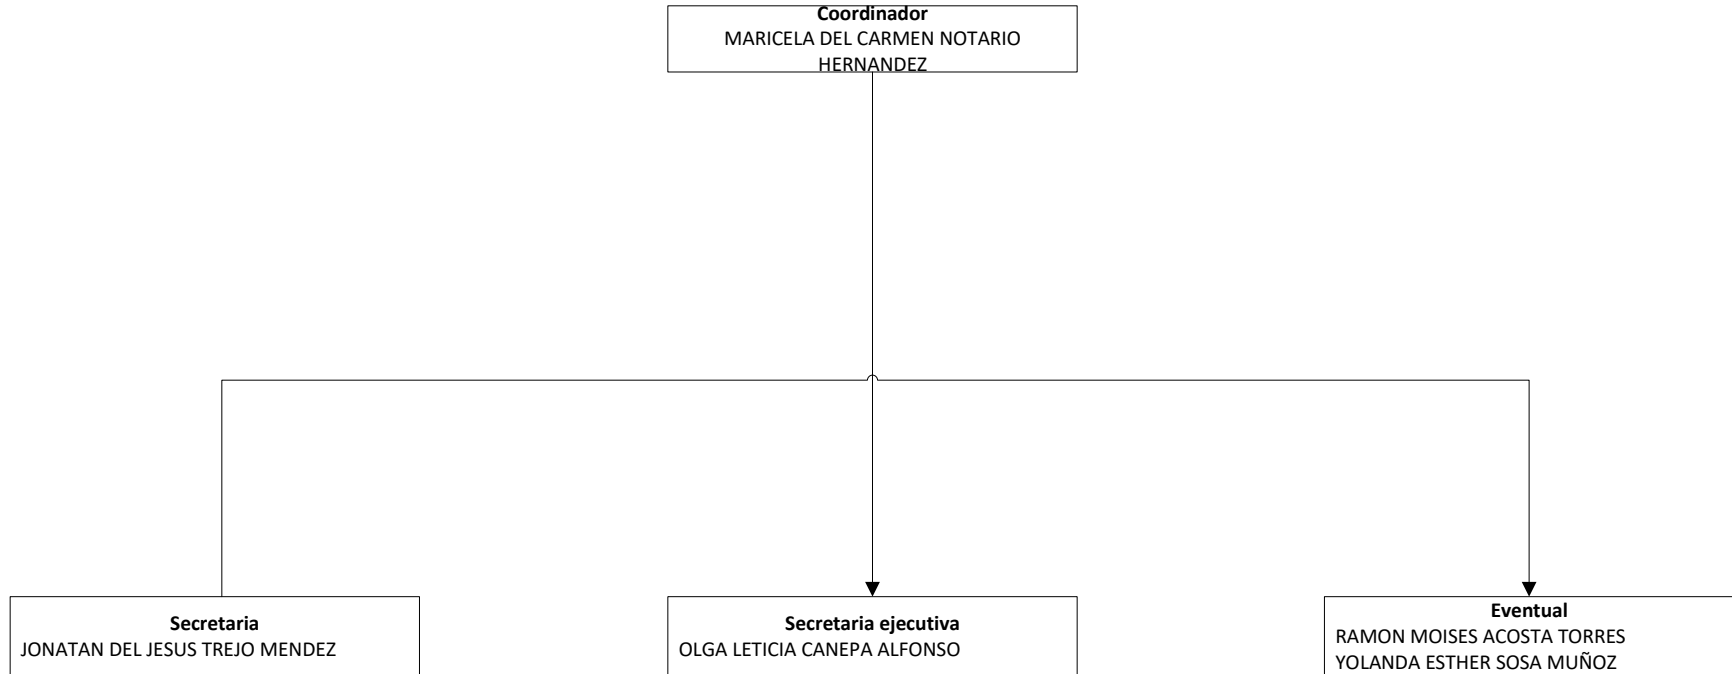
**Coordinador**
MARICELA DEL CARMEN NOTARIO HERNANDEZ

**Secretaria**
JONATAN DEL JESUS TREJO MENDEZ

**Secretaria ejecutiva**
OLGA LETICIA CANEPA ALFONSO

**Eventual**
RAMON MOISES ACOSTA TORRES
YOLANDA ESTHER SOSA MUÑOZ